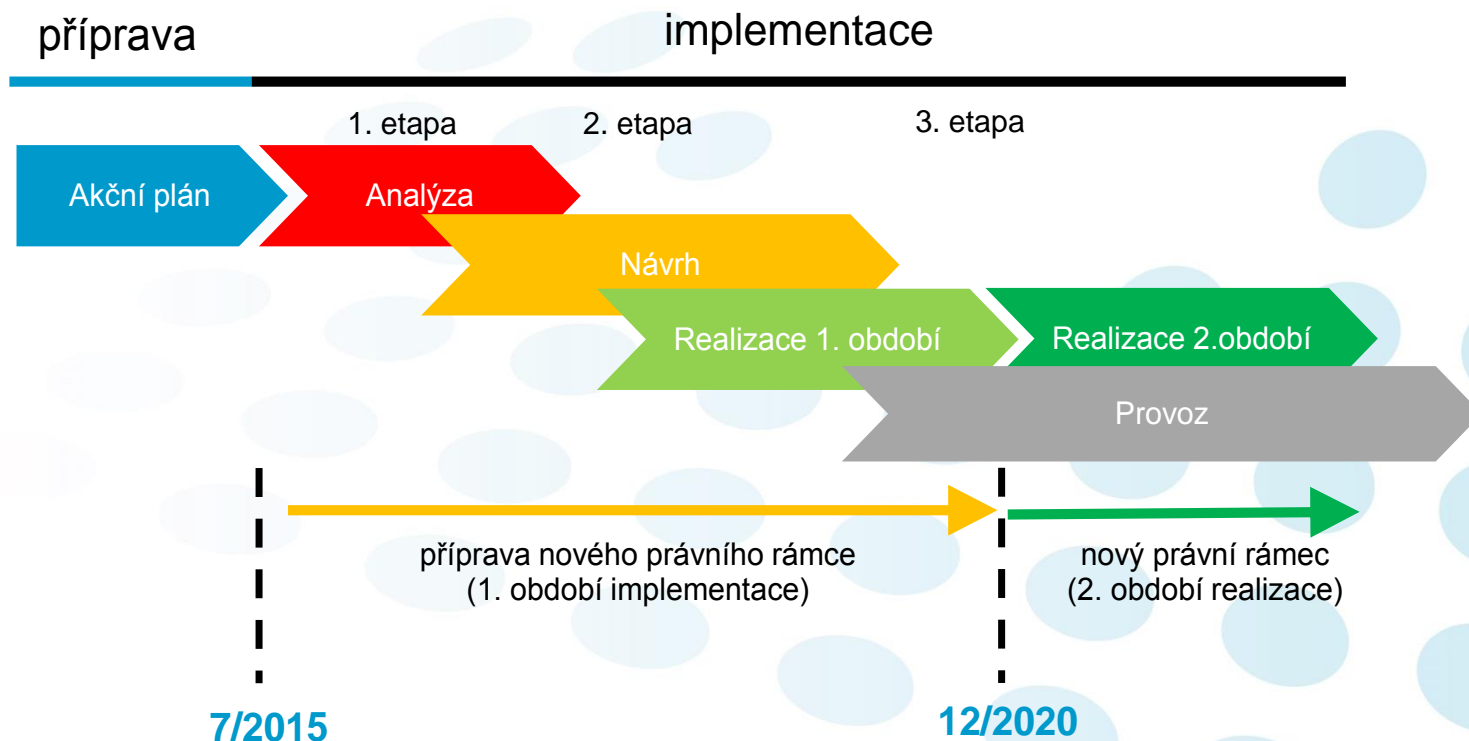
příprava

implementace

1. etapa

2. etapa

3. etapa

Akční plán

Analýza

Návrh

Realizace 1. období

Realizace 2.období

Provoz

příprava nového právního rámce
(1. období implementace)

nový právní rámec
(2. období realizace)

7/2015

12/2020